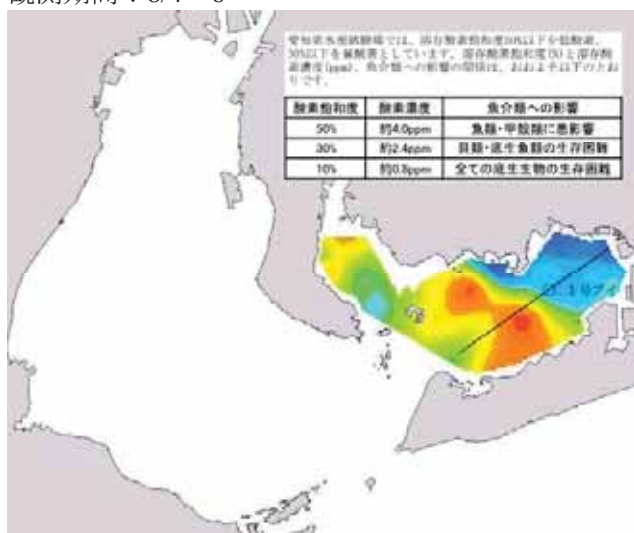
観測期間：8/4～6

愛知県水産試験場では、溶存酸素飽和度50%以下を貧酸素、30%以下を無酸素としています。溶存酸素飽和度(%)と溶存酸素濃度(ppm)、魚介類への影響の関係は、おおよそ以下のとおりです。

| 酸素飽和度 | 酸素濃度 | 魚介類への影響 |
|---|---|---|
| 50% | 約4.0ppm | 魚類・甲殻類に悪影響 |
| 30% | 約2.4ppm | 貝類・底生魚類の生存困難 |
| 10% | 約0.8ppm | 全ての底生生物の生存困難 |

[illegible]ライ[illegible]